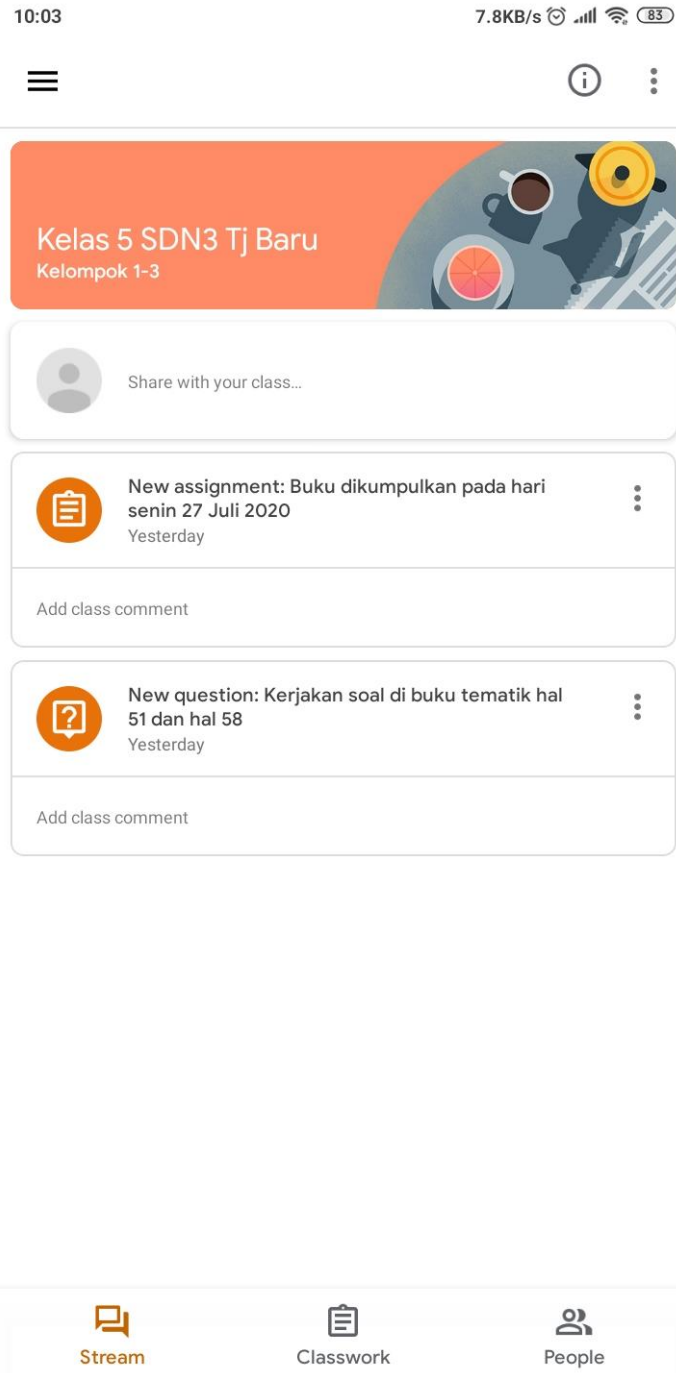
10:03

7.8KB/s 83

Kelas 5 SDN3 Tj Baru
Kelompok 1-3

Share with your class...

New assignment: Buku dikumpulkan pada hari senin 27 Juli 2020
Yesterday

Add class comment

New question: Kerjakan soal di buku tematik hal 51 dan hal 58
Yesterday

Add class comment

Stream
Classwork
People